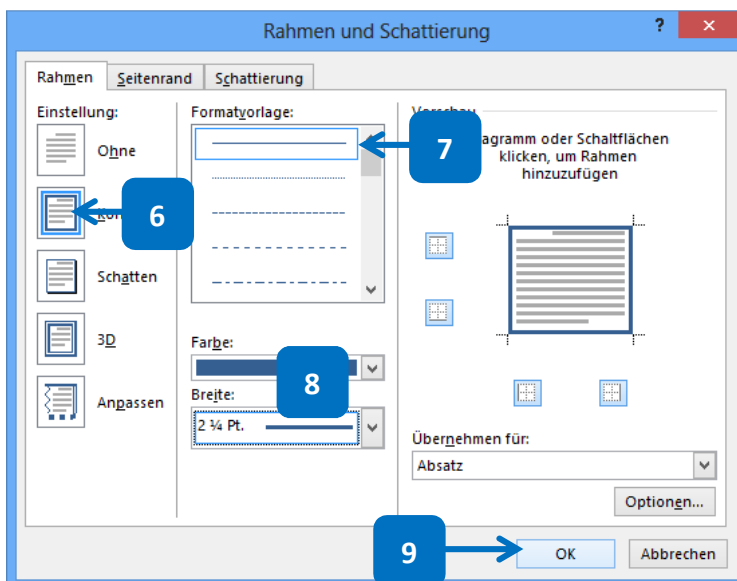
Rahmen und Schattierung

?

Rahmen | Seitenrand | Schattierung

Einstellung:

Ohne

Kon

6

Schatten

3D

Anpassen

Formatvorlage:

7

Farbe:

8

Breite:

2 ¼ Pt.

Vorschau

agramm oder Schaltflächen klicken, um Rahmen hinzuzufügen

Übernehmen für:

Absatz

Optionen...

9

OK

Abbrechen